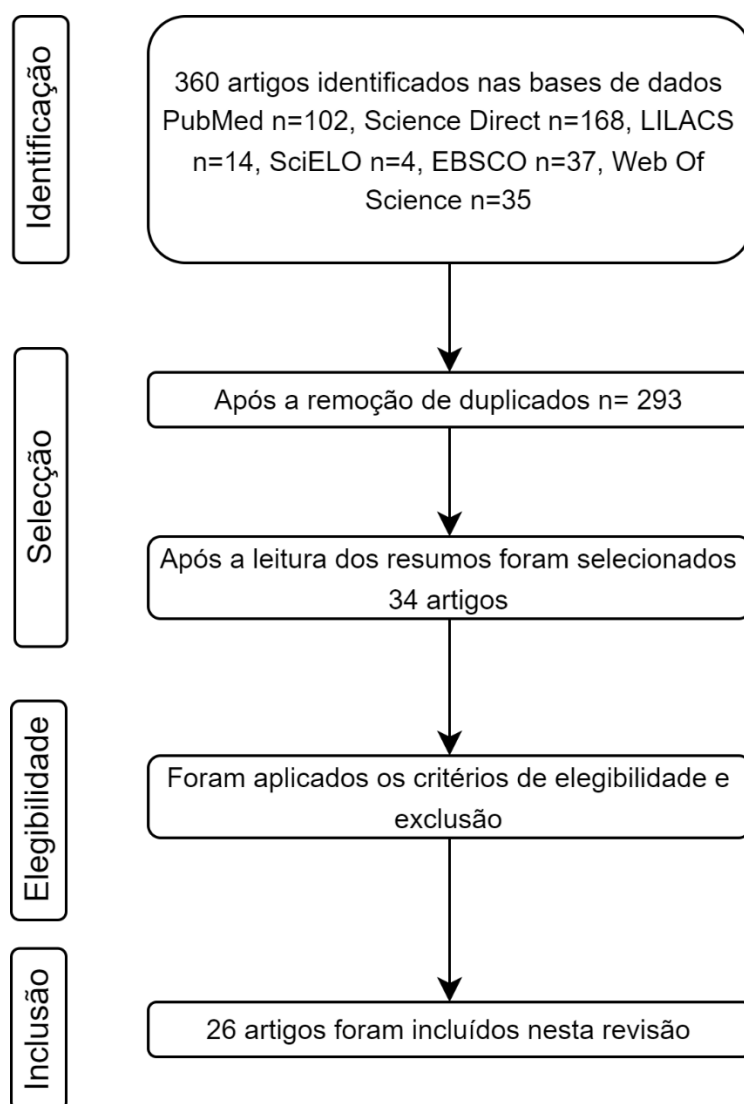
Identificação

360 artigos identificados nas bases de dados PubMed n=102, Science Direct n=168, LILACS n=14, SciELO n=4, EBSCO n=37, Web Of Science n=35

Selecção

Após a remoção de duplicados n= 293

Após a leitura dos resumos foram selecionados 34 artigos

Elegibilidade

Foram aplicados os critérios de elegibilidade e exclusão

Inclusão

26 artigos foram incluídos nesta revisão